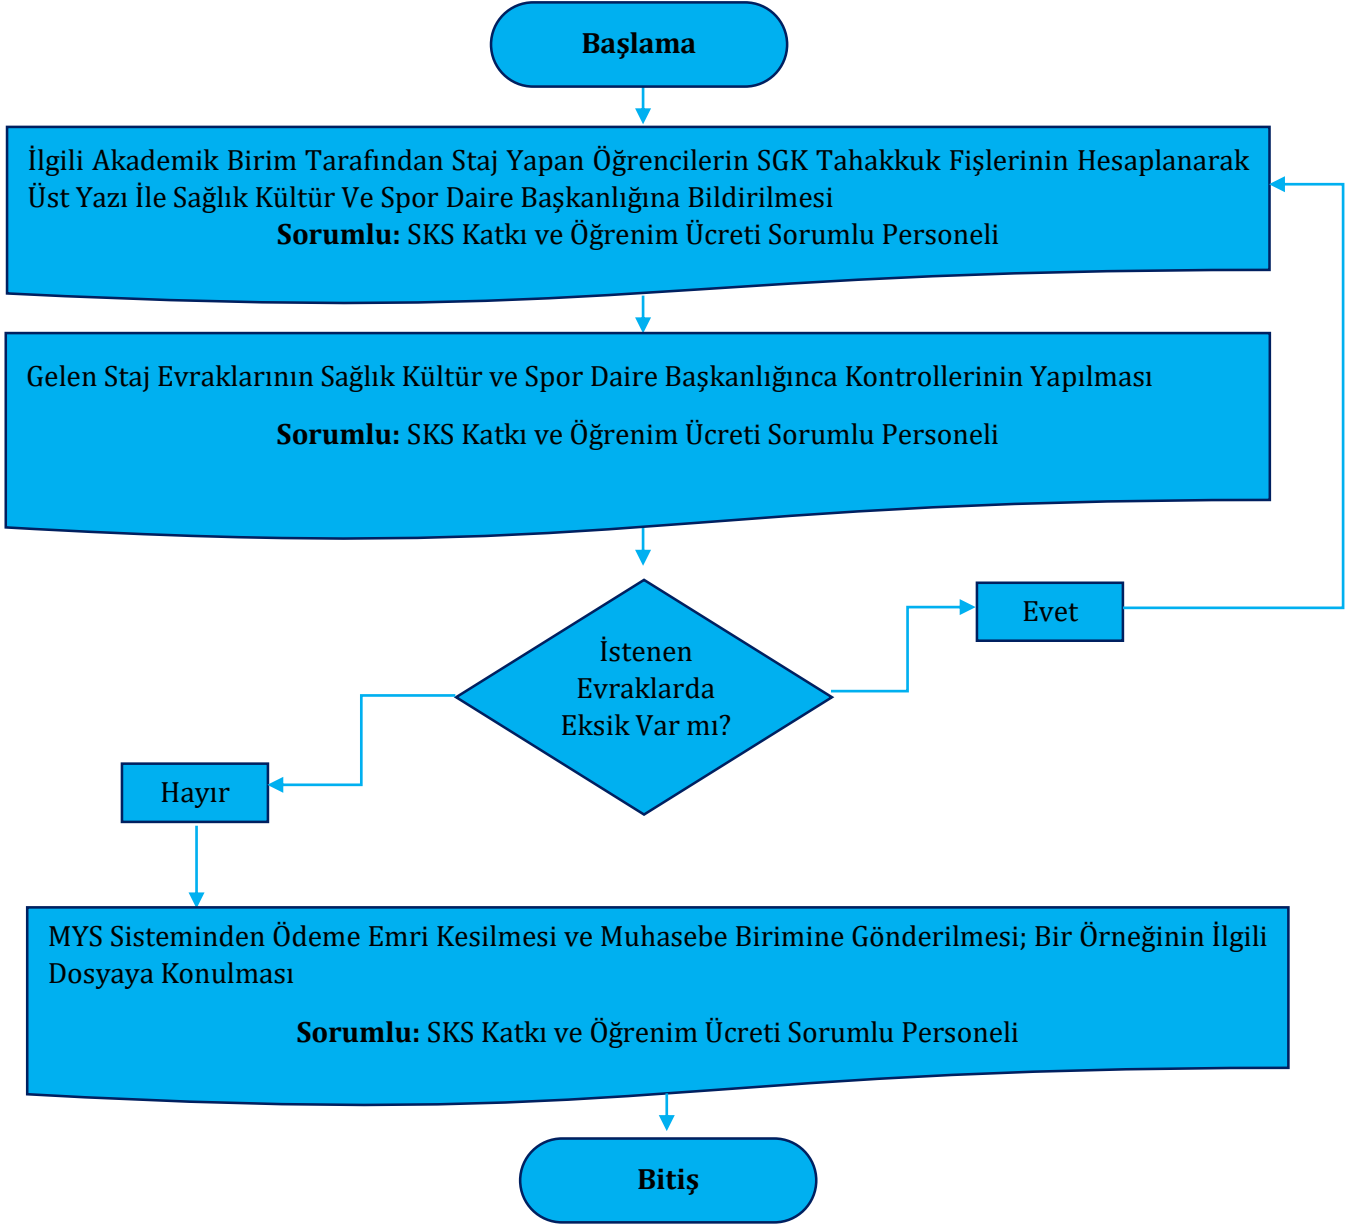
Başlama

İlgili Akademik Birim Tarafından Staj Yapan Öğrencilerin SGK Tahakkuk Fişlerinin Hesaplanarak Üst Yazı İle Sağlık Kültür Ve Spor Daire Başkanlığına Bildirilmesi
**Sorumlu:** SKS Katkı ve Öğrenim Ücreti Sorumlu Personeli

Gelen Staj Evraklarının Sağlık Kültür ve Spor Daire Başkanlığınca Kontrollerinin Yapılması

**Sorumlu:** SKS Katkı ve Öğrenim Ücreti Sorumlu Personeli

İstenen Evraklarda Eksik Var mı?

Evet

Hayır

MYS Sisteminden Ödeme Emri Kesilmesi ve Muhasebe Birimine Gönderilmesi; Bir Örneğinin İlgili Dosyaya Konulması

**Sorumlu:** SKS Katkı ve Öğrenim Ücreti Sorumlu Personeli

Bitiş